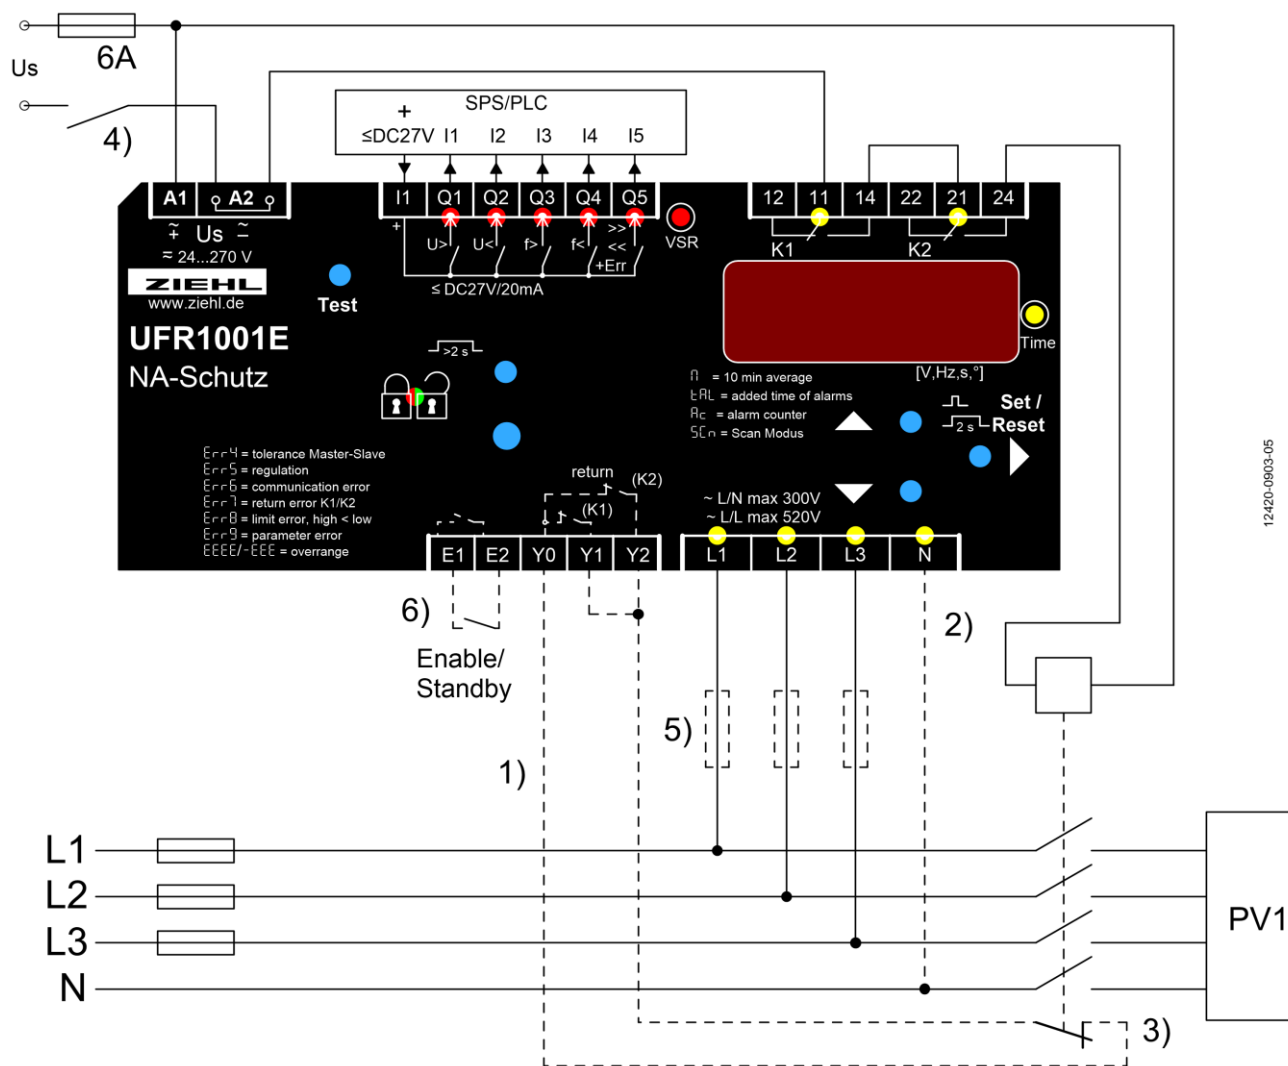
Us
6A
4)
SPS/PLC
+
≤DC27V I1 I2 I3 I4 I5
A1 A2
$\frac{\sim}{+}$ Us $\frac{\sim}{-}$
≈ 24...270 V
ZIEHL
www.ziehl.de
UFR1001E
NA-Schutz
Test
I1 Q1 Q2 Q3 Q4 Q5
+
U> U< f> f< >> << +Err
VSR
≤ DC27V/20mA
12 11 14 22 21 24
K1 K2
Time
[V,Hz,s,°]
>2 s
∩ = 10 min average
tAL = added time of alarms
Ac = alarm counter
SCn = Scan Modus
Set / Reset
2 s
Err4 = tolerance Master-Slave
Err5 = regulation
Err6 = communication error
Err7 = return error K1/K2
Err8 = limit error, high < low
Err9 = parameter error
EEEE/-EEE = overrange
return (K2)
(K1)
~ L/N max 300V
~ L/L max 520V
E1 E2 Y0 Y1 Y2
L1 L2 L3 N
6)
Enable/ Standby
2)
5)
1)
12420-0903-05
L1
L2
L3
N
PV1
3)